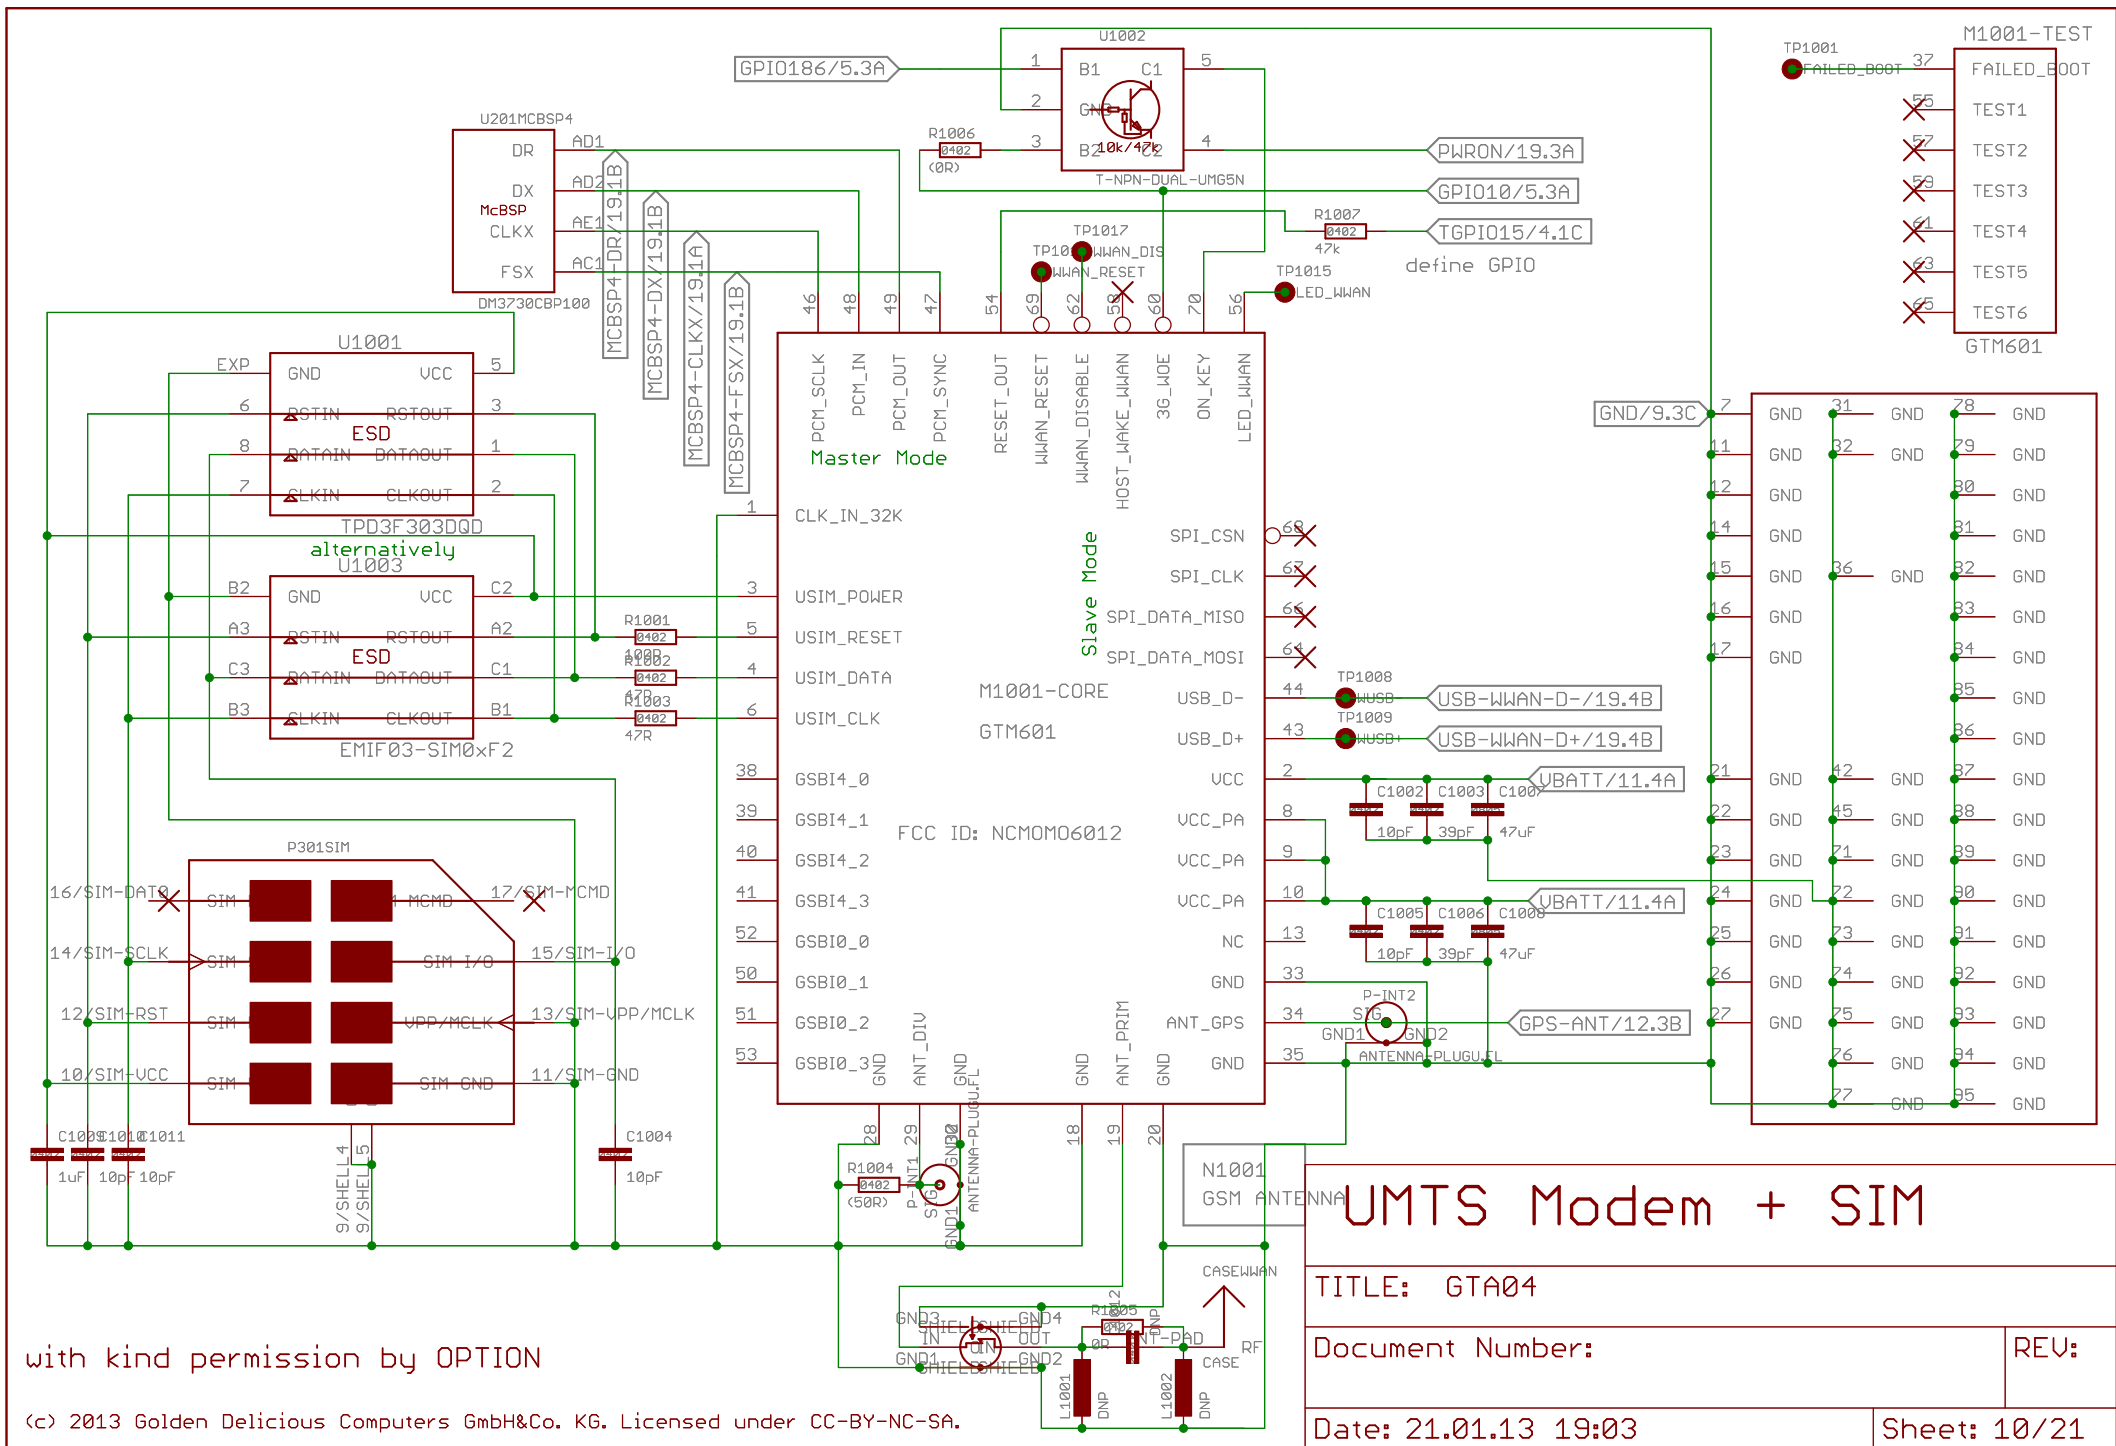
U1002
GPIO186/5.3A
1
2
B1
C1
GND
10k/47k
B2
C2
5
4
3
R1006
0402
(0R)
T-NPN-DUAL-UMG5N
PWRON/19.3A
GPIO10/5.3A
R1007
0402
47k
TGPIO15/4.1C
define GPIO
TP1017
WWAN_DIS
WWAN_RESET
TP1015
LED_WWAN
U201MCBSP4
DR
DX
McBSP
CLKX
FSX
AD1
AD2
AE1
AC1
DM3730CBP100
MCBSP4-DR/19.1B
MCBSP4-DX/19.1B
MCBSP4-CLKX/19.1A
MCBSP4-FSX/19.1B
46
48
49
47
54
69
62
59
60
70
56
PCM_SCLK
PCM_IN
PCM_OUT
PCM_SYNC
RESET_OUT
WWAN_RESET
WWAN_DISABLE
HOST_WAKE_WWAN
3G_WOE
ON_KEY
LED_WWAN
Master Mode
Slave Mode
U1001
EXP
GND
VCC
5
6
RSTIN
RSTOUT
3
ESD
8
DATAIN
DATAOUT
1
7
CLKIN
CLKOUT
2
TPD3F303DQD
alternatively
U1003
B2
GND
VCC
C2
A3
RSTIN
RSTOUT
A2
ESD
C3
DATAIN
DATAOUT
C1
B3
CLKIN
CLKOUT
B1
EMIF03-SIM0xF2
R1001
0402
100R
R1002
0402
47R
R1003
0402
47R
1
CLK_IN_32K
3
USIM_POWER
5
USIM_RESET
4
USIM_DATA
6
USIM_CLK
SPI_CSN
68
SPI_CLK
67
SPI_DATA_MISO
66
SPI_DATA_MOSI
64
M1001-CORE
GTM601
USB_D-
44
USB_D+
43
TP1008
WUSB-
TP1009
WUSB+
USB-WWAN-D-/19.4B
USB-WWAN-D+/19.4B
38
GSBI4_0
39
GSBI4_1
40
GSBI4_2
41
GSBI4_3
52
GSBI0_0
50
GSBI0_1
51
GSBI0_2
53
GSBI0_3
FCC ID: NCMOMO6012
VCC
2
VCC_PA
8
VCC_PA
9
VCC_PA
10
NC
13
GND
33
ANT_GPS
34
GND
35
C1002
C1003
C1007
10pF
39pF
47uF
VBATT/11.4A
C1005
C1006
C1008
10pF
39pF
47uF
VBATT/11.4A
P-INT2
SIG
GND1
GND2
ANTENNA-PLUGU.FL
GPS-ANT/12.3B
GND
ANT_DIV
GND
GND
ANT_PRIM
GND
28
29
30
18
19
20
P301SIM
16/SIM-DATA
SIM
MCMD
17/SIM-MCMD
14/SIM-SCLK
SIM
SIM I/O
15/SIM-I/O
12/SIM-RST
SIM
VPP/MCLK
13/SIM-VPP/MCLK
10/SIM-VCC
SIM
SIM GND
11/SIM-GND
C1009
C1010
C1011
1uF
10pF
10pF
9/SHELL4
9/SHELL5
C1004
10pF
R1004
0402
(50R)
P-INT1
SIG
GND1
GND2
ANTENNA-PLUGU.FL
N1001
GSM ANTENNA
CASEWWAN
GND3
GND4
IN
OUT
GND1
GND2
SHIELD
SHIELD
SHIELD
SHIELD
R1005
0402
0R
ANT-PAD
DNP
RF
CASE
L1001
DNP
L1002
DNP
M1001-TEST
TP1001
FAILED_BOOT
37
FAILED_BOOT
55
TEST1
57
TEST2
59
TEST3
61
TEST4
63
TEST5
65
TEST6
GTM601
GND/9.3C
7
11
12
14
15
16
17
21
22
23
24
25
26
27
GND
31
32
36
42
45
71
72
73
74
75
76
77
78
79
80
81
82
83
84
85
86
87
88
89
90
91
92
93
94
95
UMTS Modem + SIM
TITLE: GTA04
Document Number:
REV:
Date: 21.01.13 19:03
Sheet: 10/21
with kind permission by OPTION
(c) 2013 Golden Delicious Computers GmbH&Co. KG. Licensed under CC-BY-NC-SA.